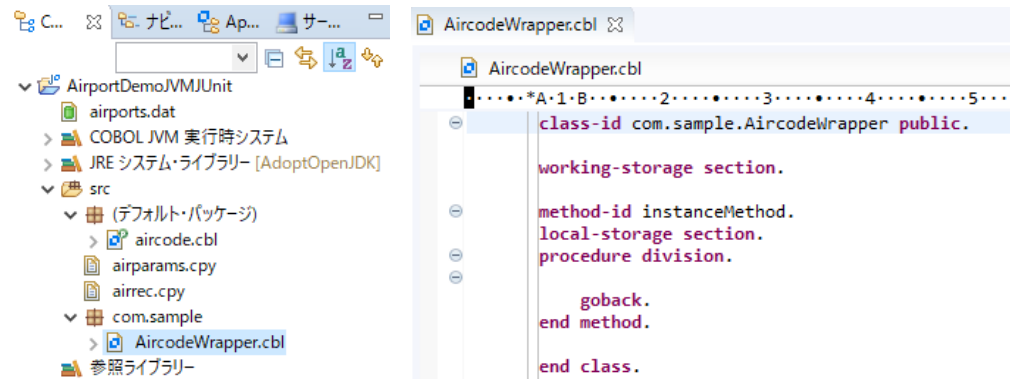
C... ナビ... Ap... サー...

AirportDemoJVMJUnit
airports.dat
COBOL JVM 実行時システム
JRE システム・ライブラリー [AdoptOpenJDK]
src
(デフォルト・パッケージ)
aircode.cbl
airparams.cpy
airrec.cpy
com.sample
AircodeWrapper.cbl
参照ライブラリー

AircodeWrapper.cbl

AircodeWrapper.cbl

····*A·1·B·········2·········3·········4·········5····

class-id com.sample.AircodeWrapper public.

working-storage section.

method-id instanceMethod.
local-storage section.
procedure division.

goback.
end method.

end class.